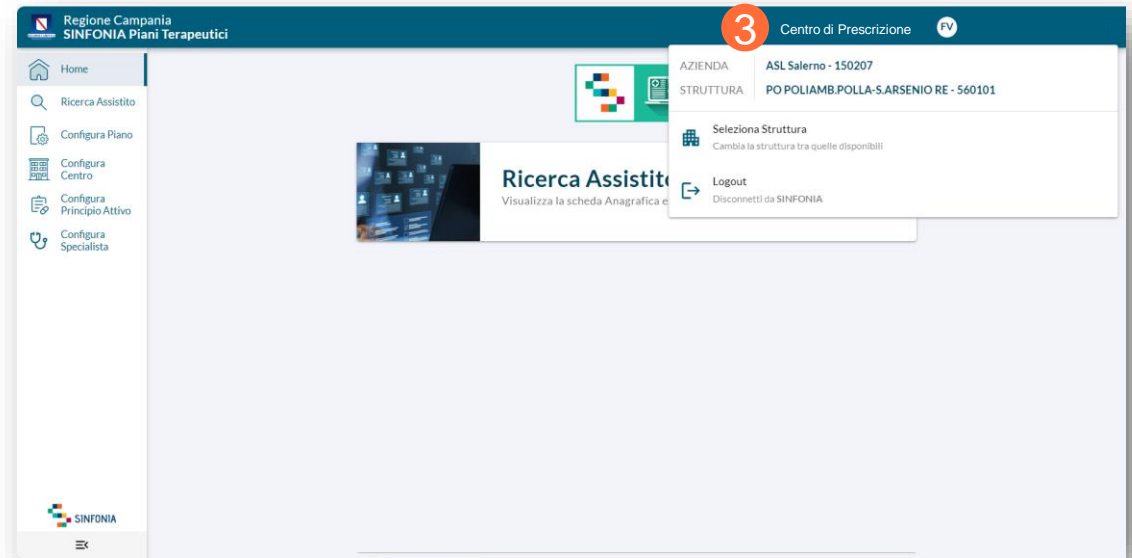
Regione Campania
SINFONIA Piani Terapeutici

3 Centro di Prescrizione FV

Home
Ricerca Assistito
Configura Piano
Configura Centro
Configura Principio Attivo
Configura Specialista

SINFONIA

Ricerca Assistito
Visualizza la scheda Anagrafica e

AZIENDA ASL Salerno - 150207
STRUTTURA PO POLIAMB.POLLA-S.ARSENIO RE - 560101

Seleziona Struttura
Cambia la struttura tra quelle disponibili

Logout
Disconnetti da SINFONIA